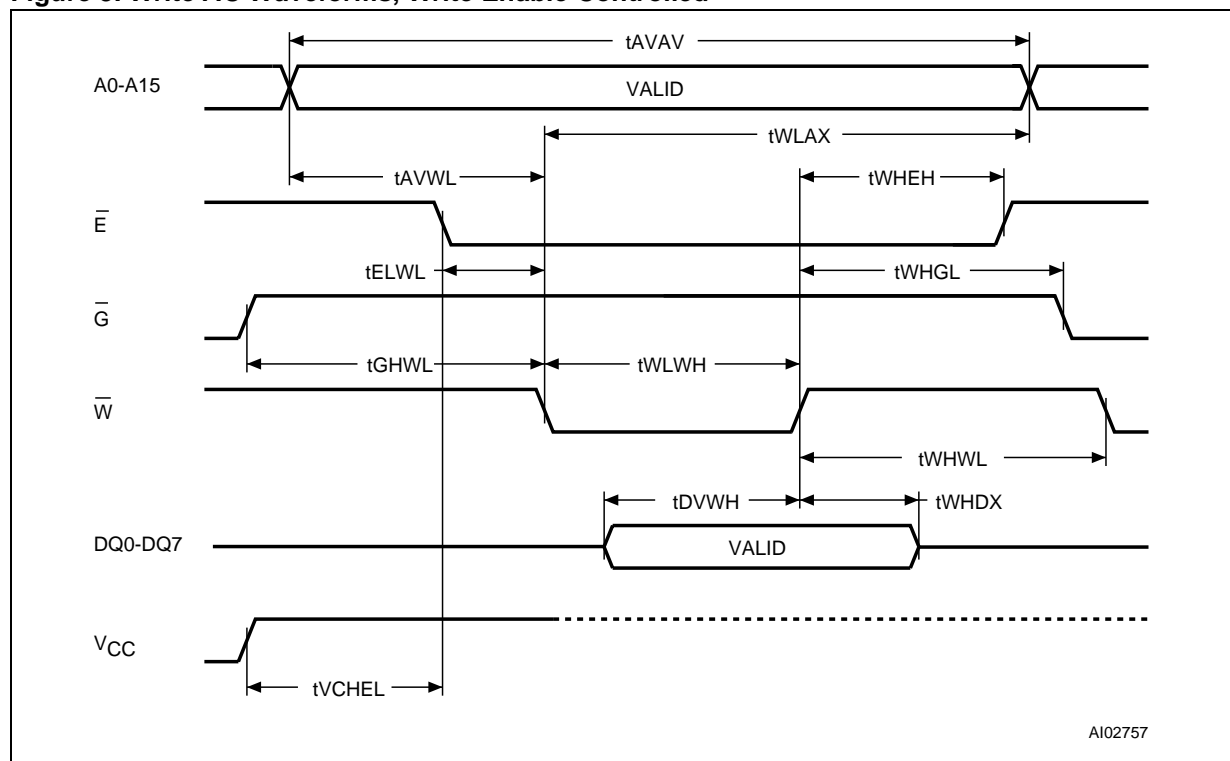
Figure 6. Write AC Waveforms, Write Enable Controlled

tAVAV

A0-A15

VALID

tWLAX

tAVWL

tWHEH

$\overline{E}$

tELWL

tWHGL

$\overline{G}$

tGHWL

tWLWH

$\overline{W}$

tWHWL

tDVWH

tWHDX

DQ0-DQ7

VALID

$V_{CC}$

tVCHEL

AI02757